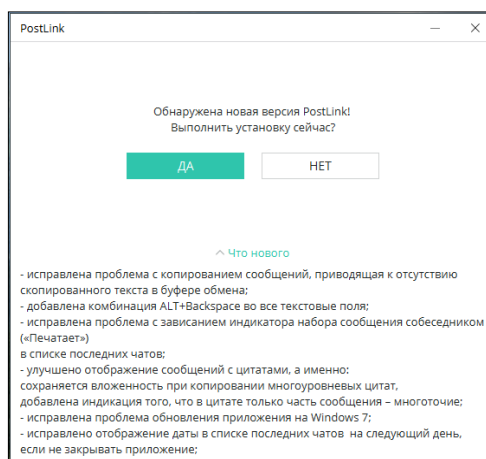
PostLink

Обнаружена новая версия PostLink!
Выполнить установку сейчас?

ДА

НЕТ

Что нового

- исправлена проблема с копированием сообщений, приводящая к отсутствию скопированного текста в буфере обмена;
- добавлена комбинация ALT+Backspace во все текстовые поля;
- исправлена проблема с зависанием индикатора набора сообщения собеседником («Печатает»)
в списке последних чатов;
- улучшено отображение сообщений с цитатами, а именно:
сохраняется вложенность при копировании многоуровневых цитат,
добавлена индикация того, что в цитате только часть сообщения – многоточие;
- исправлена проблема обновления приложения на Windows 7;
- исправлено отображение даты в списке последних чатов на следующий день, если не закрывать приложение;